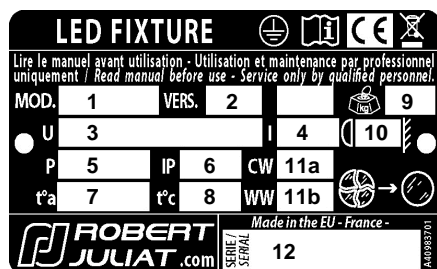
LED FIXTURE

CE

Lire le manuel avant utilisation - Utilisation et maintenance par professionnel uniquement / Read manual before use - Service only by qualified personnel.

MOD. 1

VERS. 2

kg 9

U 3

I 4

10

P 5

IP 6

CW 11a

t°a 7

t°c 8

WW 11b

ROBERT JULIAT.com

Made in the EU - France -

SERIE / SERIAL 12

A40983701